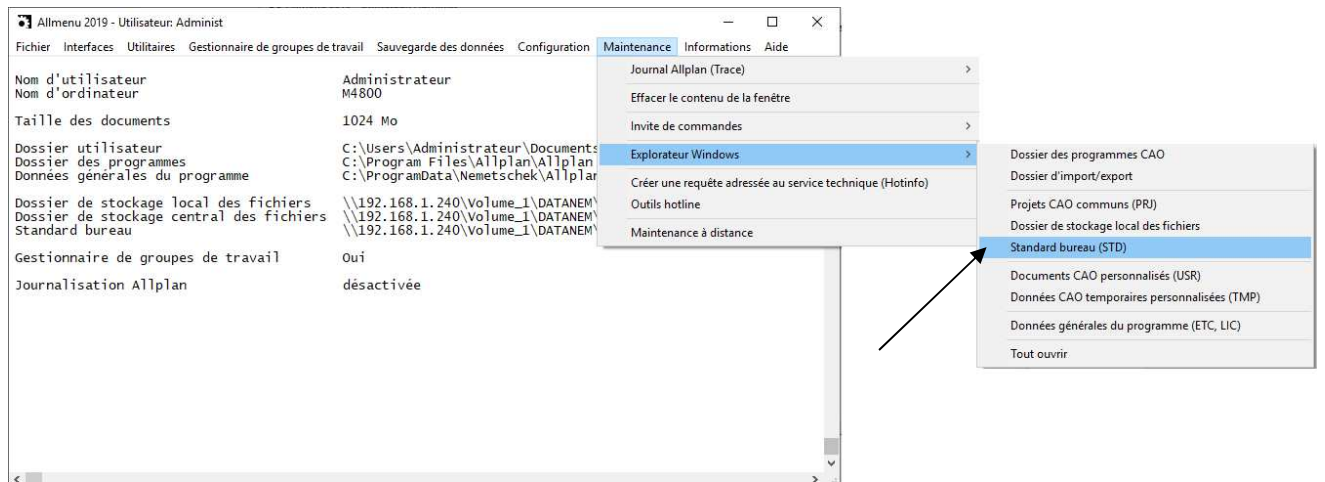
Allmenu 2019 - Utilisateur: Administ

Fichier Interfaces Utilitaires Gestionnaire de groupes de travail Sauvegarde des données Configuration Maintenance Informations Aide

Nom d'utilisateur Administrateur
Nom d'ordinateur M4800

Taille des documents 1024 Mo

Dossier utilisateur C:\Users\Administrateur\Documents
Dossier des programmes C:\Program Files\Allplan\Allplan
Données générales du programme C:\ProgramData\Nemetschek\Allplar

Dossier de stockage local des fichiers \\192.168.1.240\Volume_1\DATANEM
Dossier de stockage central des fichiers \\192.168.1.240\Volume_1\DATANEM
Standard bureau \\192.168.1.240\Volume_1\DATANEM

Gestionnaire de groupes de travail Oui

Journalisation Allplan désactivée

Journal Allplan (Trace)
Effacer le contenu de la fenêtre
Invite de commandes
Explorateur Windows
Créer une requête adressée au service technique (Hotinfo)
Outils hotline
Maintenance à distance

Dossier des programmes CAO
Dossier d'import/export
Projets CAO communs (PRJ)
Dossier de stockage local des fichiers
Standard bureau (STD)
Documents CAO personnalisés (USR)
Données CAO temporaires personnalisées (TMP)
Données générales du programme (ETC, LIC)
Tout ouvrir